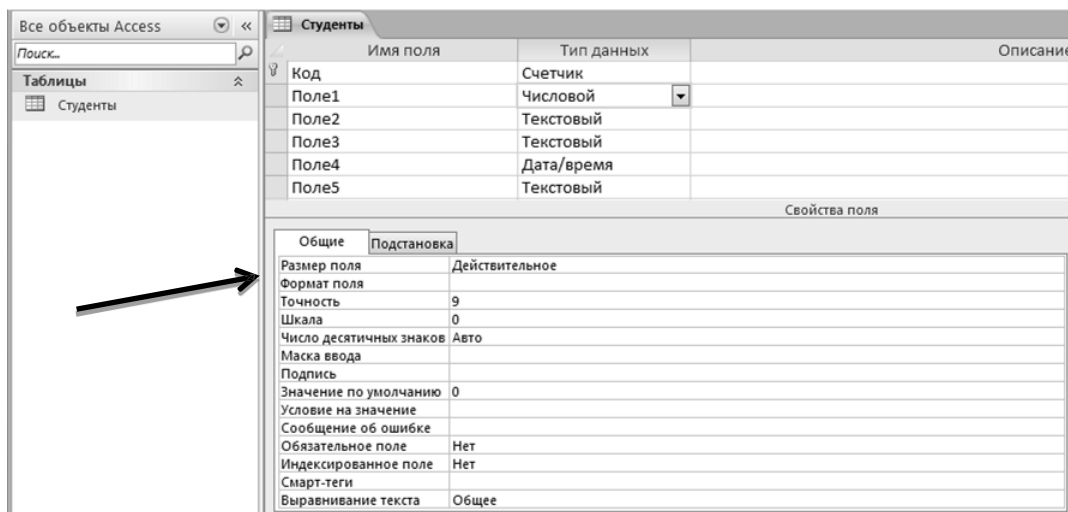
Все объекты Access

Поиск...

Таблицы

Студенты

Студенты

| Имя поля | Тип данных | Описание |
|---|---|---|
| Код | Счетчик | |
| Поле1 | Числовой | |
| Поле2 | Текстовый | |
| Поле3 | Текстовый | |
| Поле4 | Дата/время | |
| Поле5 | Текстовый | |

Свойства поля

Общие | Подстановка

| | |
|---|---|
| Размер поля | Действительное |
| Формат поля | |
| Точность | 9 |
| Шкала | 0 |
| Число десятичных знаков | Авто |
| Маска ввода | |
| Подпись | |
| Значение по умолчанию | 0 |
| Условие на значение | |
| Сообщение об ошибке | |
| Обязательное поле | Нет |
| Индексированное поле | Нет |
| Смарт-теги | |
| Выравнивание текста | Общее |